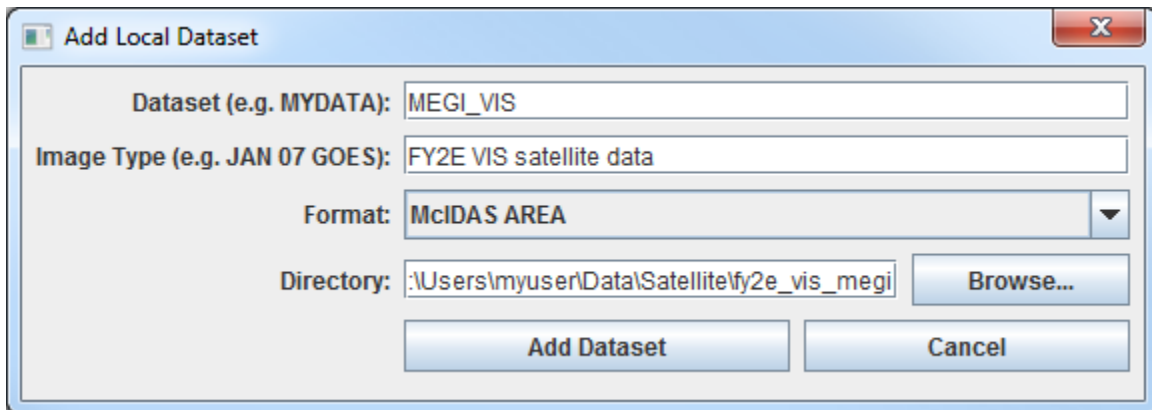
Add Local Dataset

Dataset (e.g. MYDATA): MEGI_VIS

Image Type (e.g. JAN 07 GOES): FY2E VIS satellite data

Format: McIDAS AREA

Directory: :\Users\myuser\Data\Satellite\fy2e_vis_megi Browse...

Add Dataset Cancel